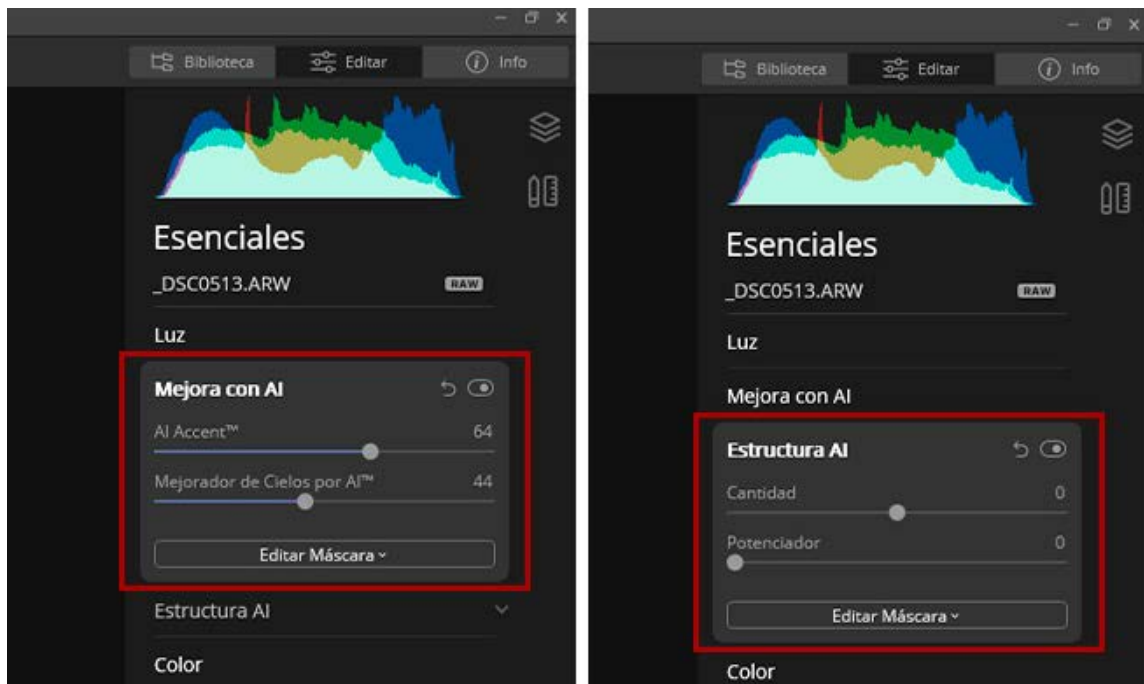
Biblioteca
Editar
Info

Esenciales
_DSC0513.ARW
RAW
Luz
Mejora con AI
AI Accent™
64
Mejorador de Cielos por AI™
44
Editar Máscara
Estructura AI
Color

Biblioteca
Editar
Info

Esenciales
_DSC0513.ARW
RAW
Luz
Mejora con AI
Estructura AI
Cantidad
0
Potenciador
0
Editar Máscara
Color